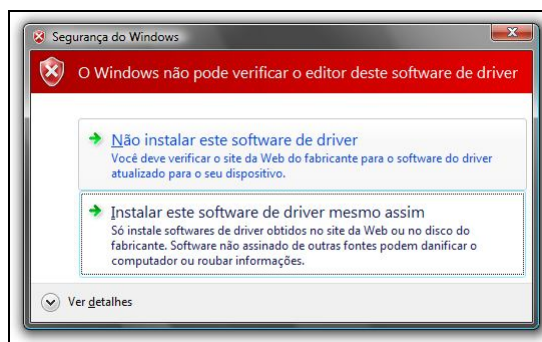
Segurança do Windows

O Windows não pode verificar o editor deste software de driver

Não instalar este software de driver
Você deve verificar o site da Web do fabricante para o software do driver atualizado para o seu dispositivo.

Instalar este software de driver mesmo assim
Só instale softwares de driver obtidos no site da Web ou no disco do fabricante. Software não assinado de outras fontes podem danificar o computador ou roubar informações.

Ver detalhes